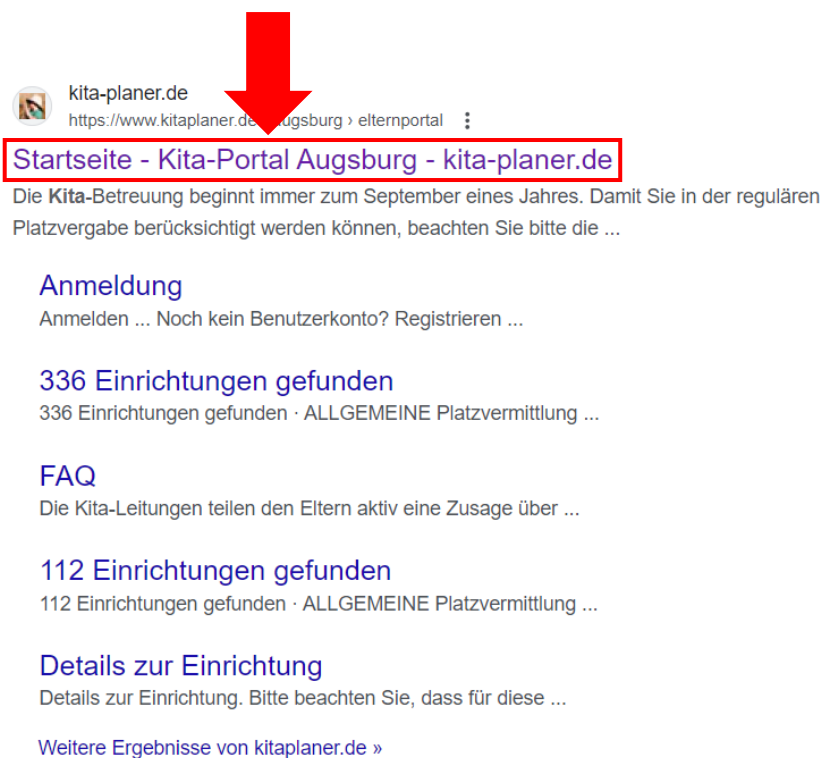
kita-planer.de
https://www.kitaplaner.de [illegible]ugsburg › elternportal

Startseite - Kita-Portal Augsburg - kita-planer.de

Die Kita-Betreuung beginnt immer zum September eines Jahres. Damit Sie in der regulären Platzvergabe berücksichtigt werden können, beachten Sie bitte die ...

Anmeldung
Anmelden ... Noch kein Benutzerkonto? Registrieren ...

336 Einrichtungen gefunden
336 Einrichtungen gefunden · ALLGEMEINE Platzvermittlung ...

FAQ
Die Kita-Leitungen teilen den Eltern aktiv eine Zusage über ...

112 Einrichtungen gefunden
112 Einrichtungen gefunden · ALLGEMEINE Platzvermittlung ...

Details zur Einrichtung
Details zur Einrichtung. Bitte beachten Sie, dass für diese ...

Weitere Ergebnisse von kitaplaner.de »